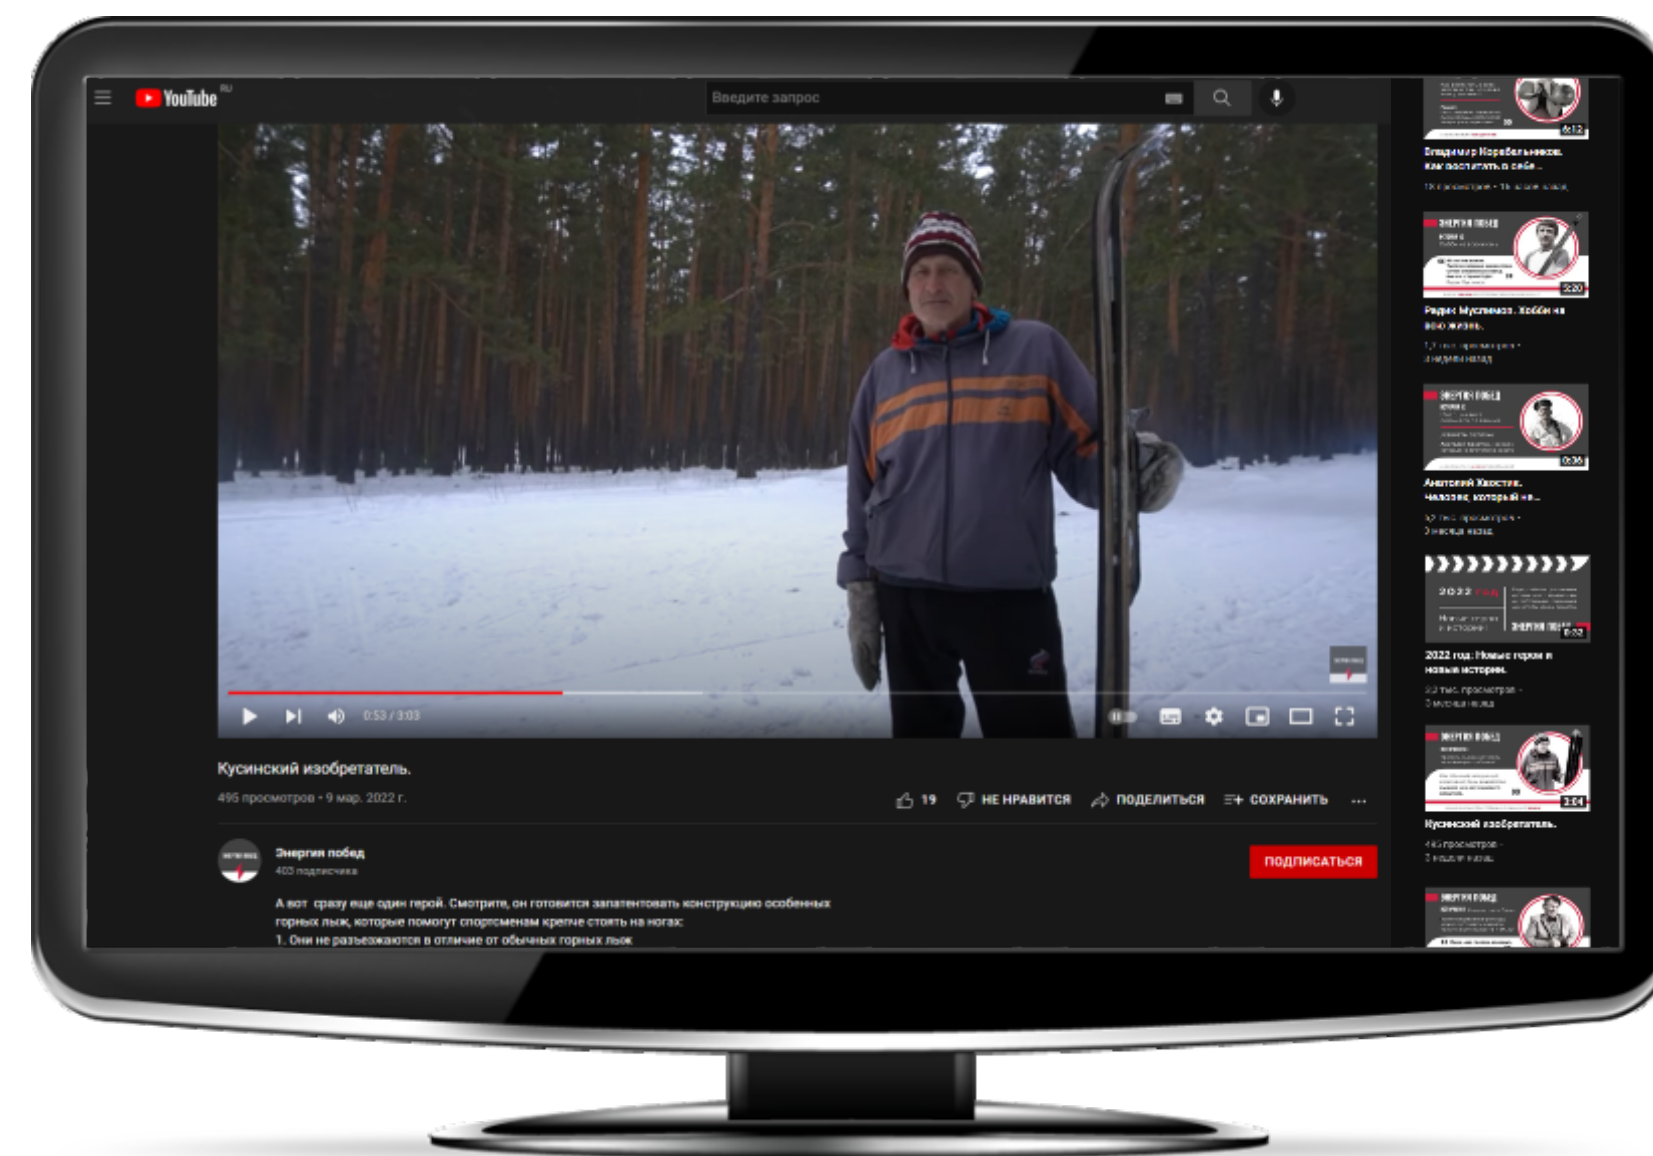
YouTube RU

Введите запрос

0:53 / 3:03

Кусинский изобретатель.

495 просмотров • 9 мар. 2022 г.

19 НЕ НРАВИТСЯ ПОДЕЛИТЬСЯ СОХРАНИТЬ ...

Энергия побед
403 подписчика

ПОДПИСАТЬСЯ

А вот сразу еще один герой. Смотрите, он готовится запатентовать конструкцию особенных горных лыж, которые помогут спортсменам крепче стоять на ногах:
1. Они не разъезжаются в отличие от обычных горных лыж

6:12
Владимир Корабельников. Как воспитать в себе...
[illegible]

ЭНЕРГИЯ ПОБЕД
3:20
Радик Муслимов. Хобби на всю жизнь.
1,7 тыс. просмотров • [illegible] недели назад

ЭНЕРГИЯ ПОБЕД
0:36
Анатолий Хвостик. Человек, который не...
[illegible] тыс. просмотров • 3 месяца назад

2022
ЭНЕРГИЯ ПОБЕД
0:32
2022 год: Новые герои и новые истории.
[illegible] тыс. просмотров • 3 месяца назад

ЭНЕРГИЯ ПОБЕД
3:04
Кусинский изобретатель.
495 просмотров • 3 недели назад

ЭНЕРГИЯ ПОБЕД